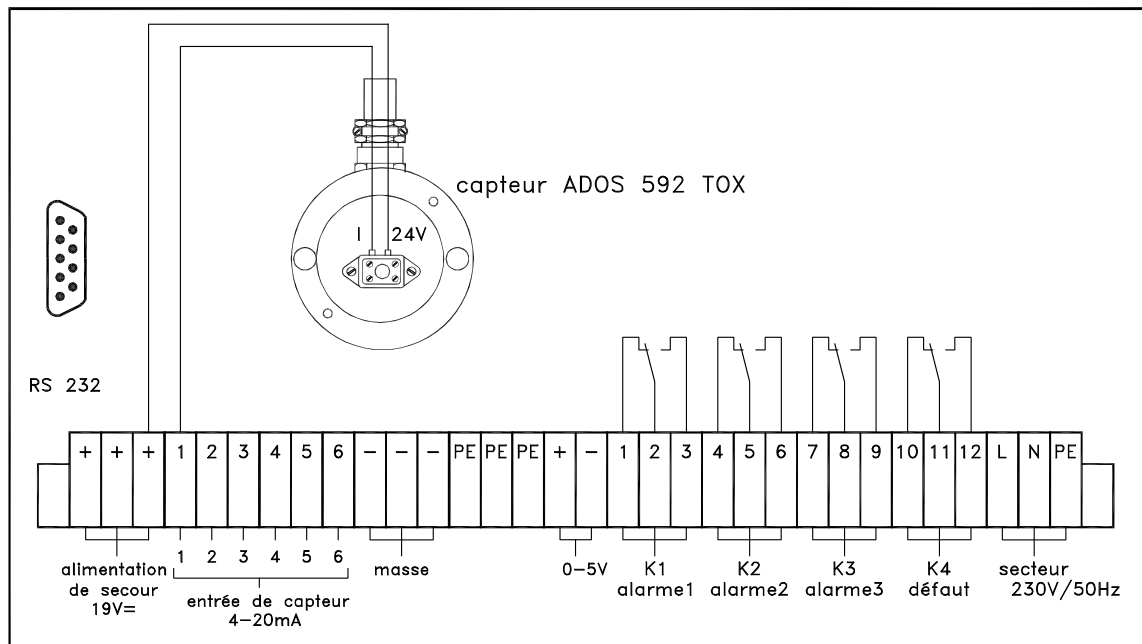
capteur ADOS 592 TOX

I 24V

RS 232

| + | + | + | 1 | 2 | 3 | 4 | 5 | 6 | – | – | – | PE | PE | PE | + | – | 1 | 2 | 3 | 4 | 5 | 6 | 7 | 8 | 9 | 10 | 11 | 12 | L | N | PE |
|---|---|---|---|---|---|---|---|---|---|---|---|---|---|---|---|---|---|---|---|---|---|---|---|---|---|---|---|---|---|---|---|

alimentation de secour 19V=

1 2 3 4 5 6

entrée de capteur 4–20mA

masse

0–5V

K1 alarme1

K2 alarme2

K3 alarme3

K4 défaut

secteur 230V/50Hz